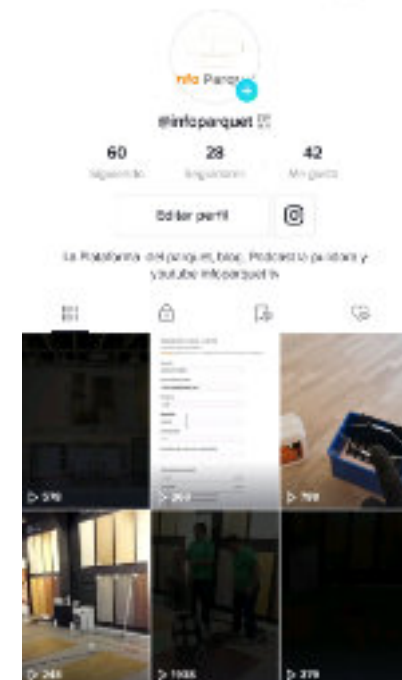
info Parquet

@infoparquet

60
Siguiendo

28
Seguidores

42
Me gusta

Editar perfil

La Plataforma del parquet, blog, Podcast o parqtalk y youtube infoparquet.tv

▷ 576

▷ 263

▷ 769

▷ 246

▷ 1105

▷ 279